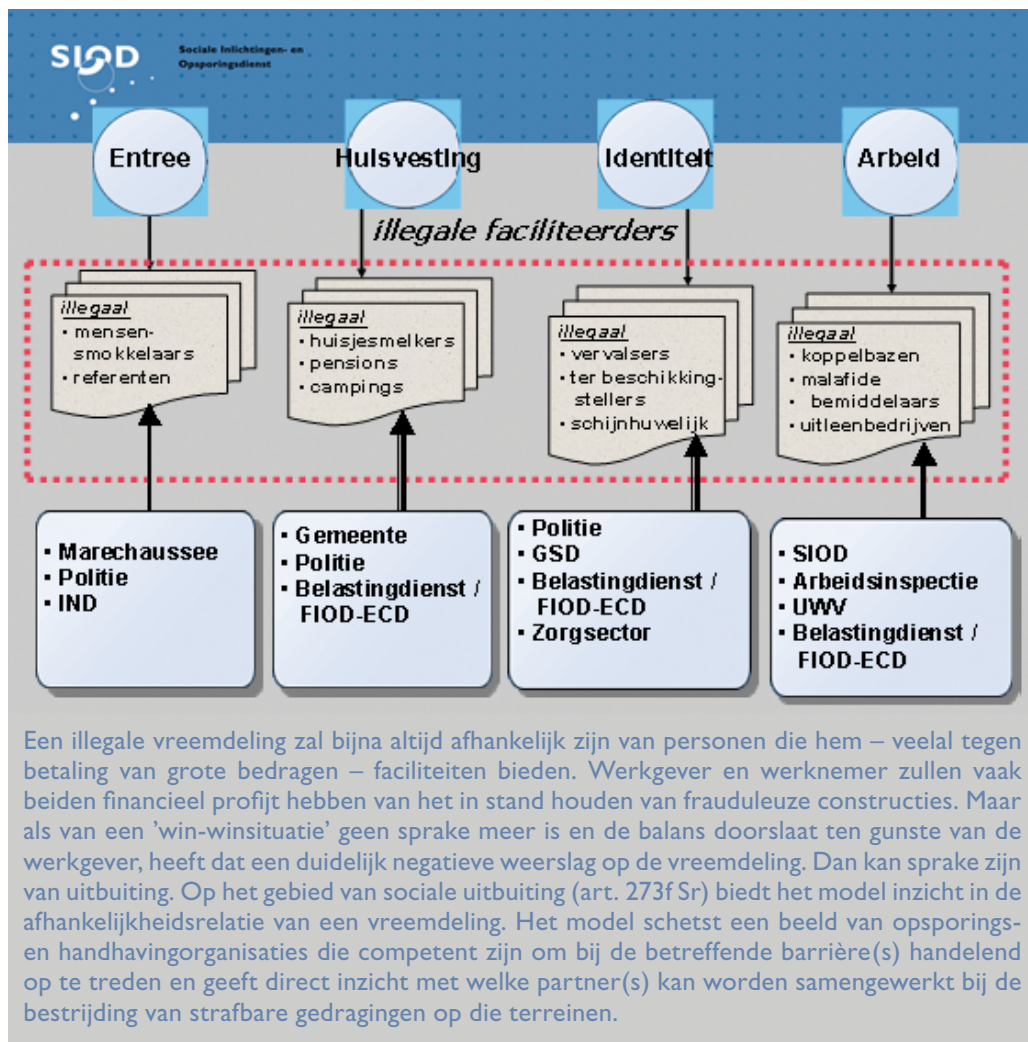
SIOD Sociale Inlichtingen- en Opsporingsdienst

Entree

Huisvesting

Identiteit

Arbeid

illegale faciliteerders

illegaal
• mensen-smokkelaars
• referenten

illegaal
• huisjesmelkers
• pensions
• campings

illegaal
• vervalsers
• ter beschikking-stellers
• schijnhuwelijk

illegaal
• koppelbazen
• malafide bemiddelaars
• uitleenbedrijven

• Marechaussee
• Politie
• IND

• Gemeente
• Politie
• Belastingdienst / FIOD-ECD

• Politie
• GSD
• Belastingdienst / FIOD-ECD
• Zorgsector

• SIOD
• Arbeidsinspectie
• UWV
• Belastingdienst / FIOD-ECD

Een illegale vreemdeling zal bijna altijd afhankelijk zijn van personen die hem – veelal tegen betaling van grote bedragen – faciliteiten bieden. Werkgever en werknemer zullen vaak beiden financieel profijt hebben van het in stand houden van frauduleuze constructies. Maar als van een 'win-winsituatie' geen sprake meer is en de balans doorslaat ten gunste van de werkgever, heeft dat een duidelijk negatieve weerslag op de vreemdeling. Dan kan sprake zijn van uitbuiting. Op het gebied van sociale uitbuiting (art. 273f Sr) biedt het model inzicht in de afhankelijkheidsrelatie van een vreemdeling. Het model schetst een beeld van opsporings- en handhavingorganisaties die competent zijn om bij de betreffende barrière(s) handelend op te treden en geeft direct inzicht met welke partner(s) kan worden samengewerkt bij de bestrijding van strafbare gedragingen op die terreinen.